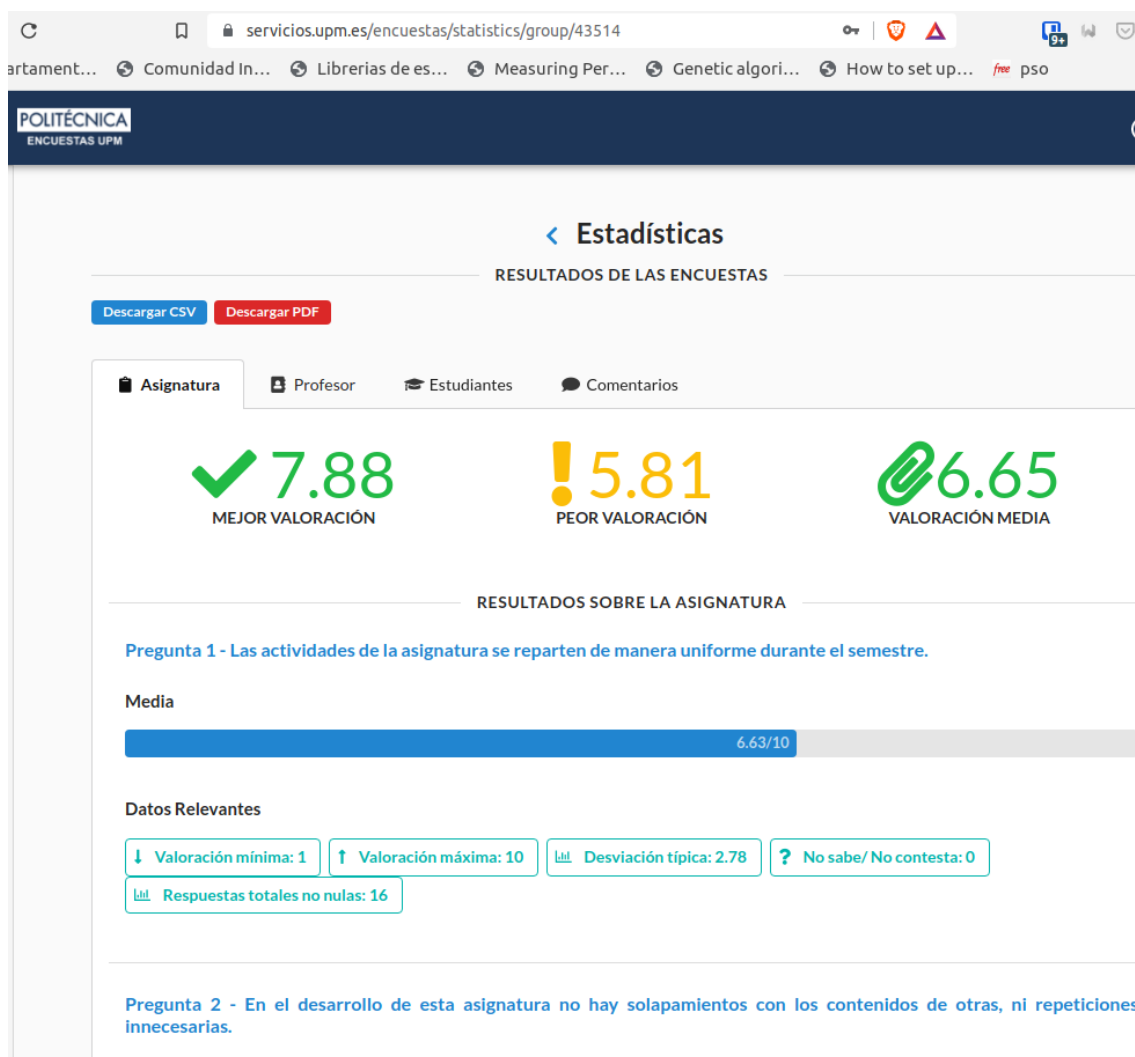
servicios.upm.es/encuestas/statistics/group/43514

9+

artament… Comunidad In… Librerias de es… Measuring Per… Genetic algori… How to set up… free pso

POLITÉCNICA
ENCUESTAS UPM

Estadísticas

RESULTADOS DE LAS ENCUESTAS

Descargar CSV
Descargar PDF

Asignatura
Profesor
Estudiantes
Comentarios

7.88
MEJOR VALORACIÓN

5.81
PEOR VALORACIÓN

6.65
VALORACIÓN MEDIA

RESULTADOS SOBRE LA ASIGNATURA

Pregunta 1 - Las actividades de la asignatura se reparten de manera uniforme durante el semestre.

Media

6.63/10

Datos Relevantes

Valoración mínima: 1
Valoración máxima: 10
Desviación típica: 2.78
No sabe/ No contesta: 0
Respuestas totales no nulas: 16

Pregunta 2 - En el desarrollo de esta asignatura no hay solapamientos con los contenidos de otras, ni repeticiones innecesarias.